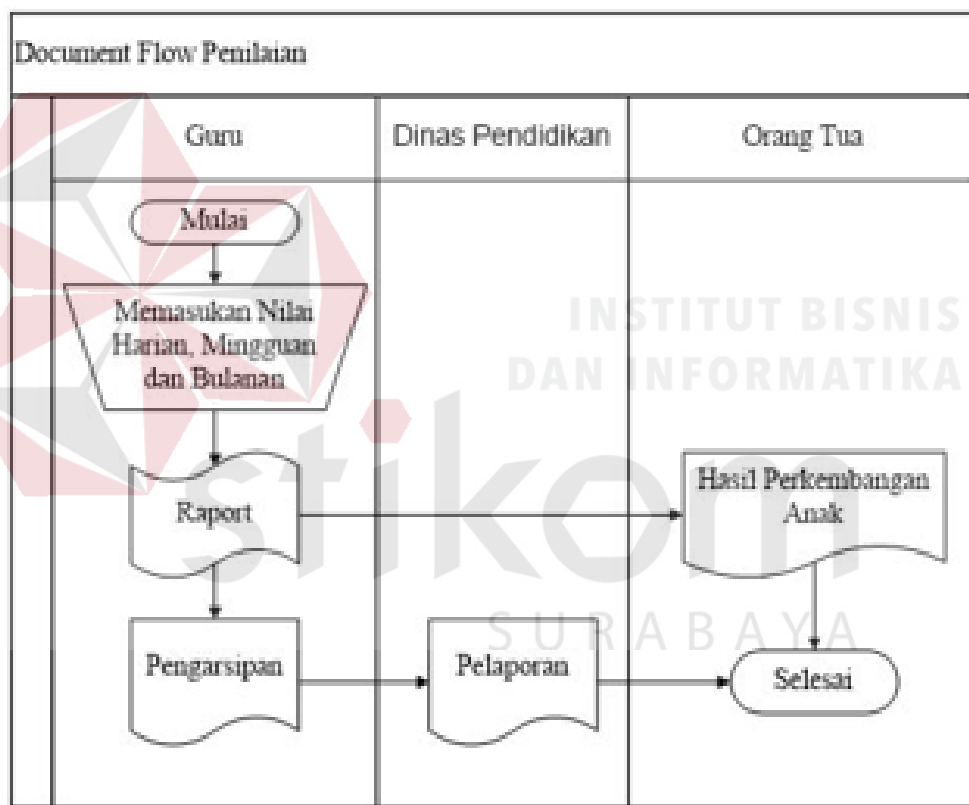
Document Flow Penilaian

Guru

Dinas Pendidikan

Orang Tua

Mulai

Memasukan Nilai Harian, Mingguan dan Bulanan

Raport

Hasil Perkembangan Anak

Pengarsipan

Pelaporan

Selesai

INSTITUT BISNIS DAN INFORMATIKA

stikom

SURABAYA